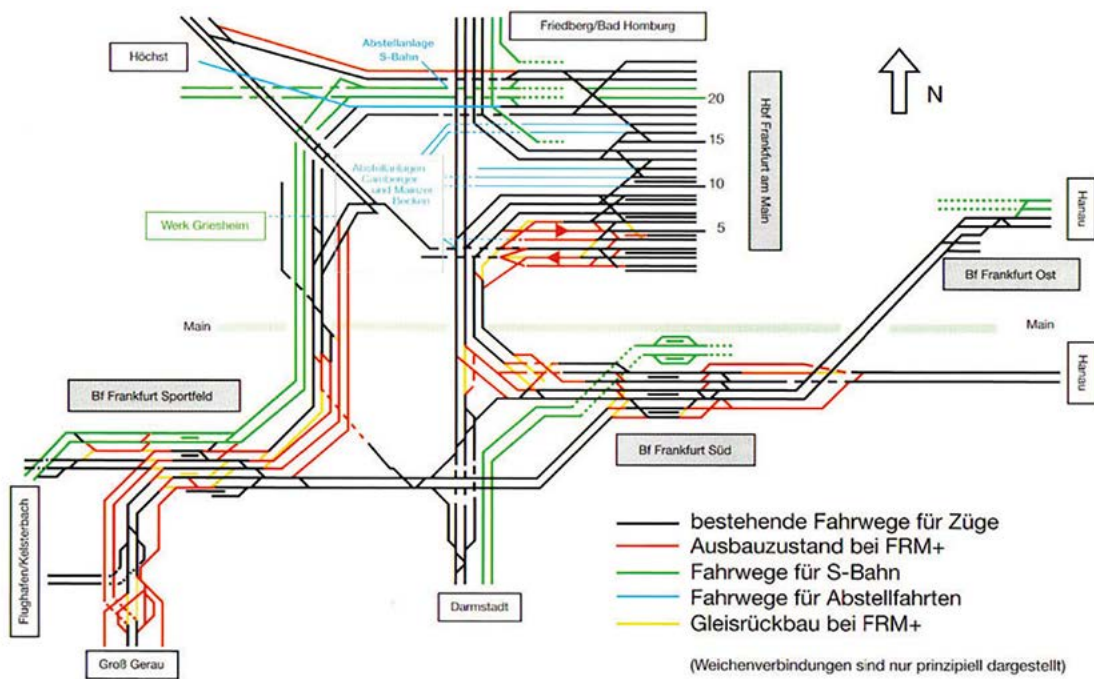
Friedberg/Bad Homburg

Höchst

Abstellanlage S-Bahn

N

20

15

10

5

Hbf Frankfurt am Main

Abstellanlagen Gamberger und Mainzer Becken

Werk Griesheim

Hanau

Bf Frankfurt Ost

Main

Main

Hanau

Bf Frankfurt Sportfeld

Bf Frankfurt Süd

Flughafen/Kelsterbach

bestehende Fahrwege für Züge
Ausbauzustand bei FRM+
Fahrwege für S-Bahn
Fahrwege für Abstellfahrten
Gleisrückbau bei FRM+

Darmstadt

Groß Gerau

(Weichenverbindungen sind nur prinzipiell dargestellt)